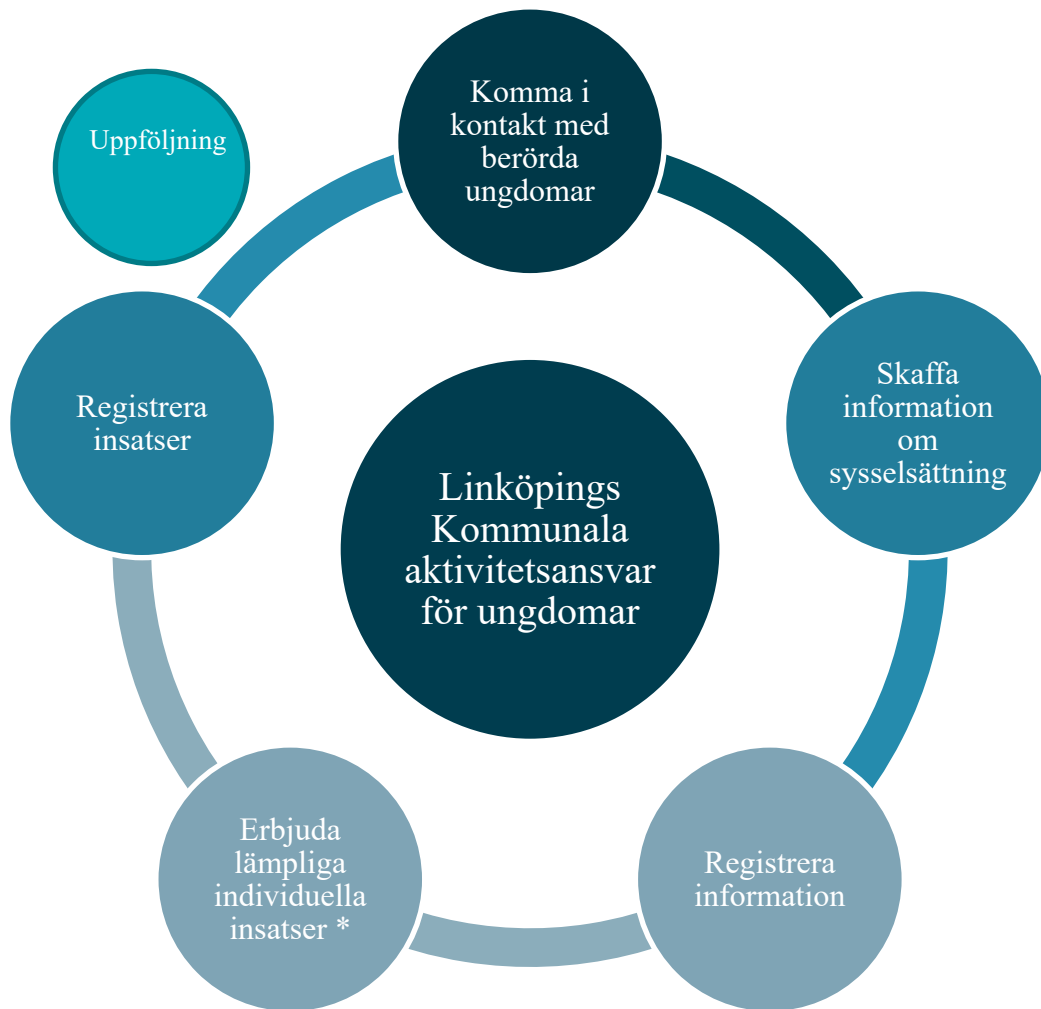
Uppföljning

Komma i kontakt med berörda ungdomar

Skaffa information om sysselsättning

Registrera information

Erbjuda lämpliga individuella insatser *

Registrera insatser

Linköpings Kommunala aktivitetsansvar för ungdomar